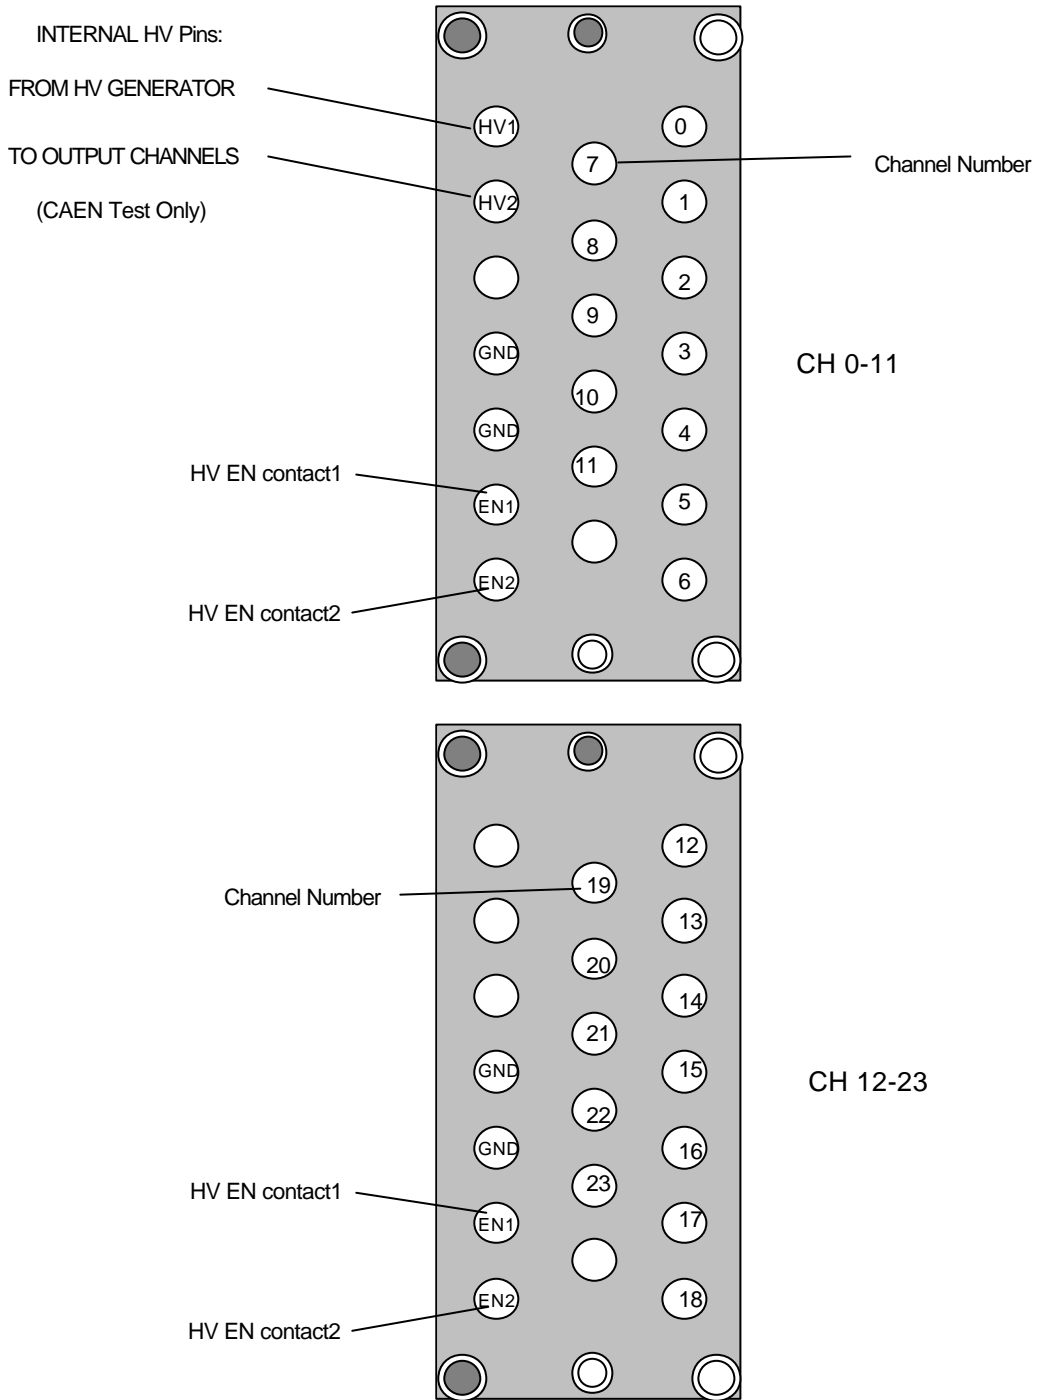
INTERNAL HV Pins:

FROM HV GENERATOR

TO OUTPUT CHANNELS

(CAEN Test Only)

HV1
0
7
Channel Number
HV2
1
8
2
9
GND
3
CH 0-11
10
GND
4
11
HV EN contact1
EN1
5
EN2
6
HV EN contact2

12
Channel Number
19
13
20
14
21
GND
15
CH 12-23
22
GND
16
23
HV EN contact1
EN1
17
EN2
18
HV EN contact2